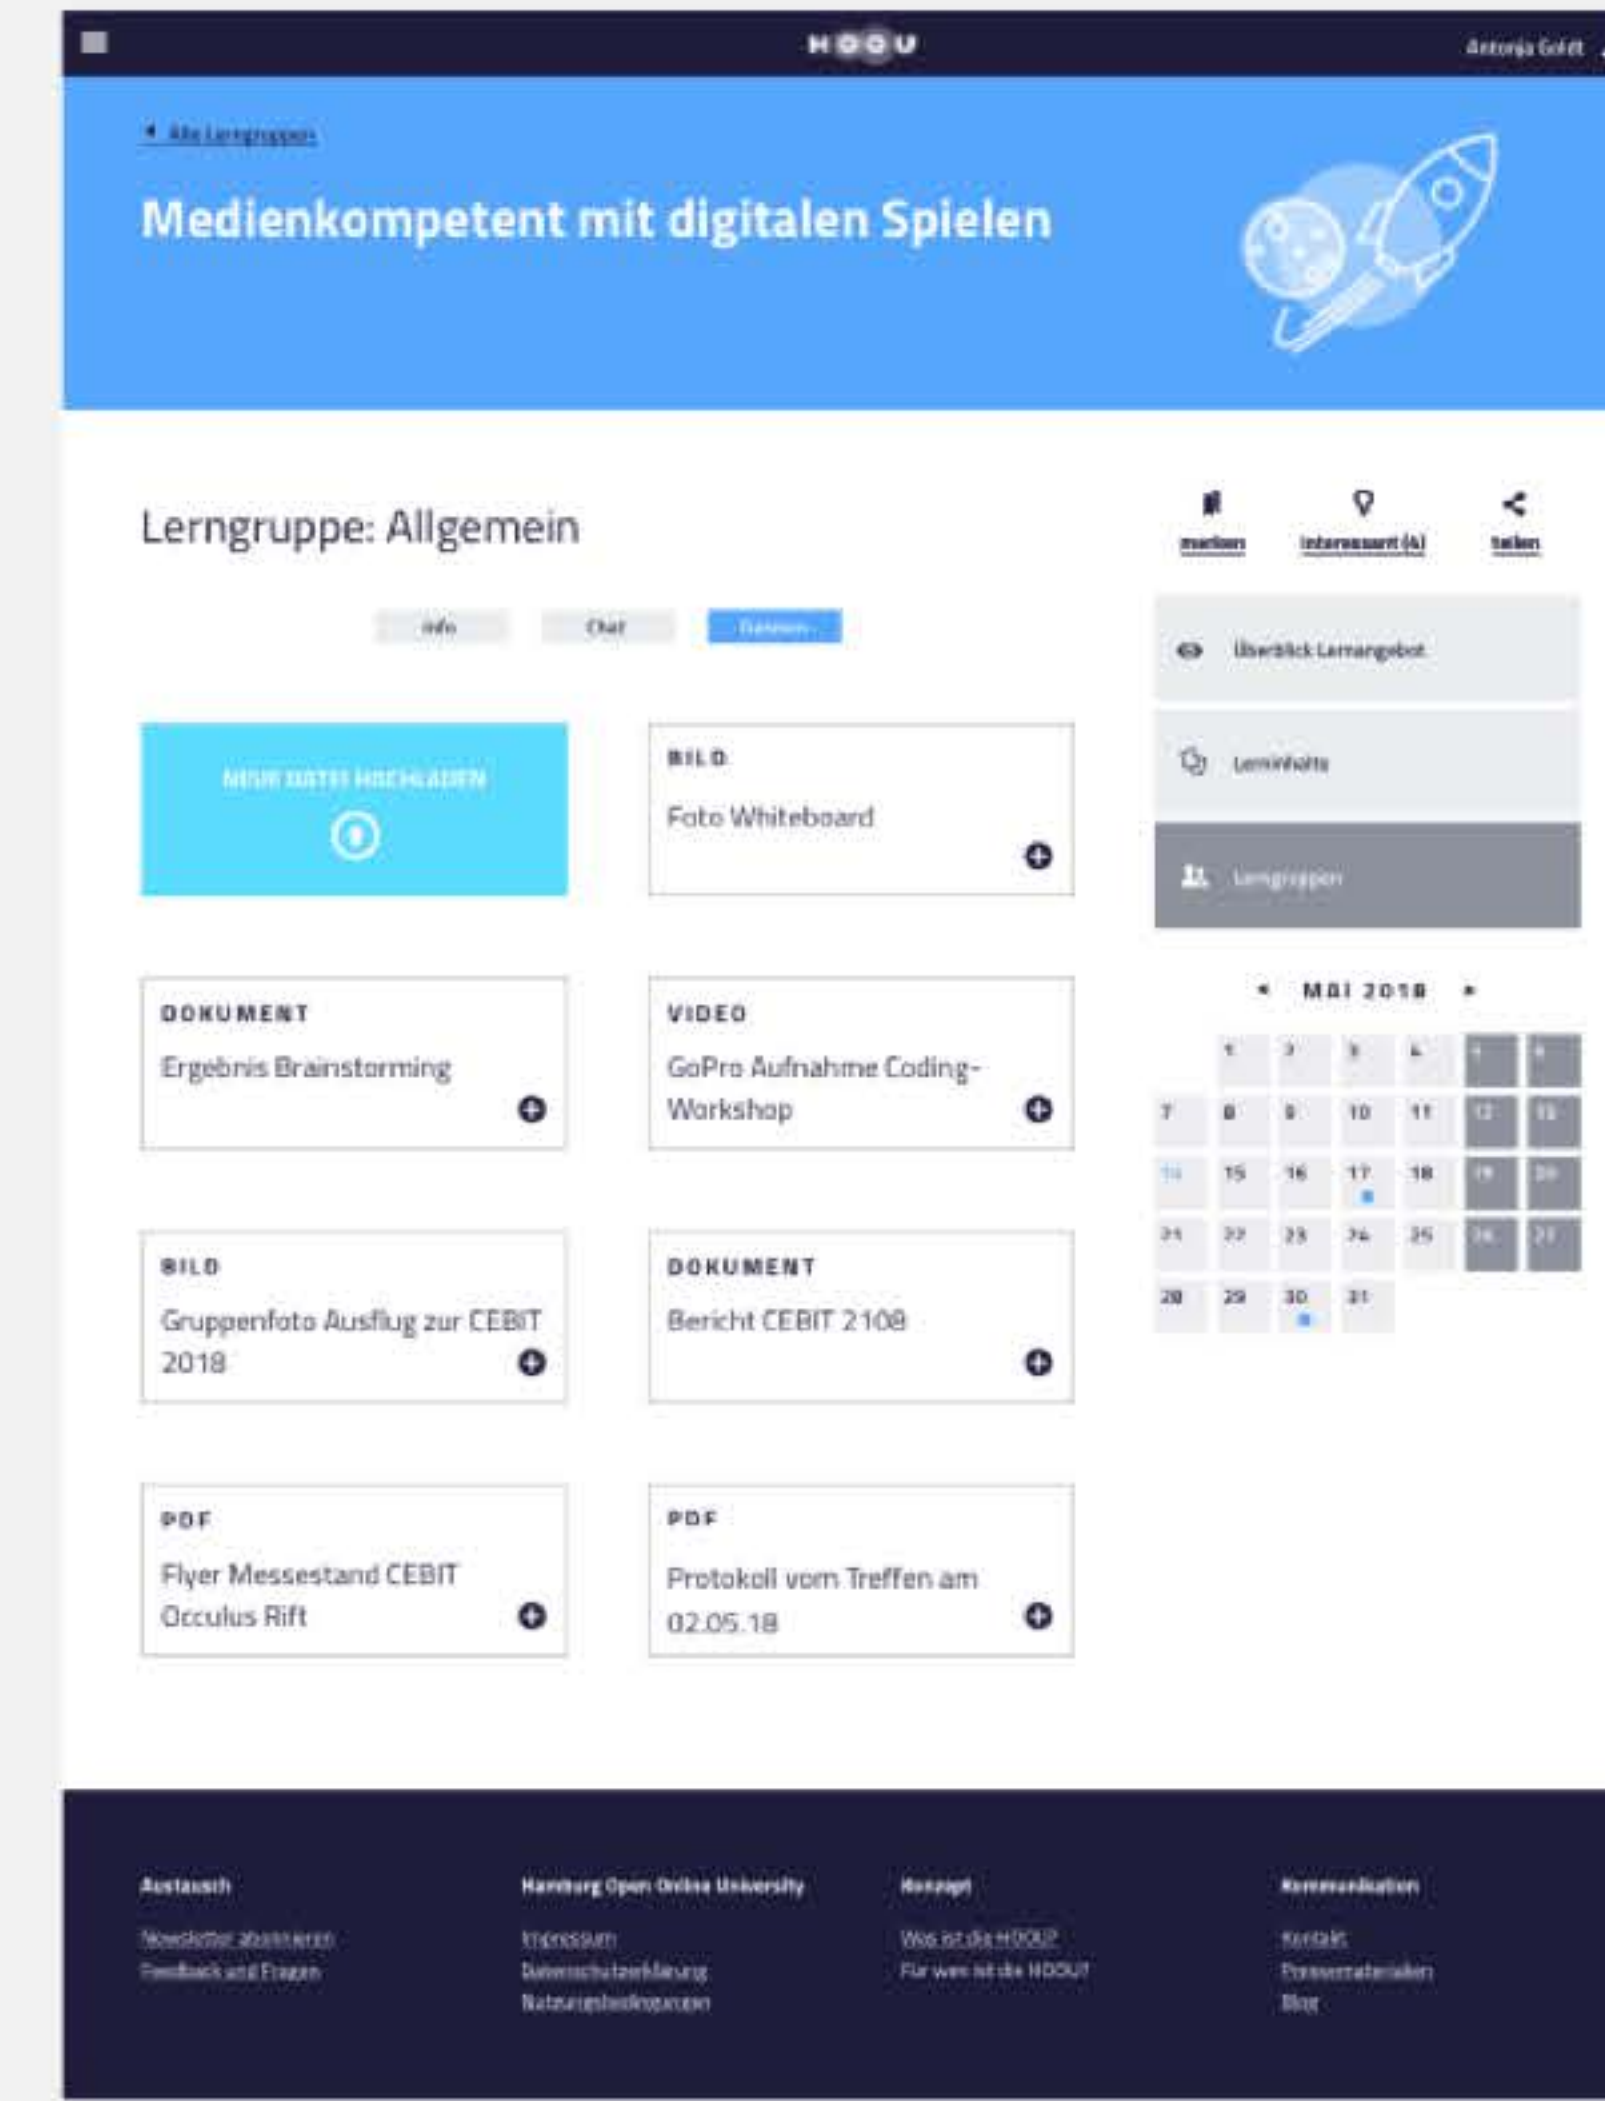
HOOU

Antonja Gold

◂ Alle Lerngruppen

Medienkompetent mit digitalen Spielen

Lerngruppe: Allgemein

merken

interessant (4)

teilen

Info

Chat

Dateien

Überblick Lernangebot

Lerninhalte

Lerngruppen

MEHR DATEI HOCHLADEN

BILD

Foto Whiteboard

DOKUMENT

Ergebnis Brainstorming

VIDEO

GoPro Aufnahme Coding-Workshop

BILD

Gruppenfoto Ausflug zur CEBIT 2018

DOKUMENT

Bericht CEBIT 2108

PDF

Flyer Messestand CEBIT Occulus Rift

PDF

Protokoll vom Treffen am 02.05.18

◂ MAI 2018 ▸

| | | | | | | |
|---|---|---|---|---|---|---|
| | 1 | 2 | 3 | 4 | 5 | 6 |
| 7 | 8 | 9 | 10 | 11 | 12 | 13 |
| 14 | 15 | 16 | 17 | 18 | 19 | 20 |
| 21 | 22 | 23 | 24 | 25 | 26 | 27 |
| 28 | 29 | 30 | 31 | | | |

Austausch

Newsletter abonnieren

Feedback und Fragen

Hamburg Open Online University

Impressum

Datenschutzerklärung

Nutzungsbedingungen

Konzept

Was ist die HOOU?

Für wen ist die HOOU?

Kommunikation

Kontakt

Pressematerialien

Blog